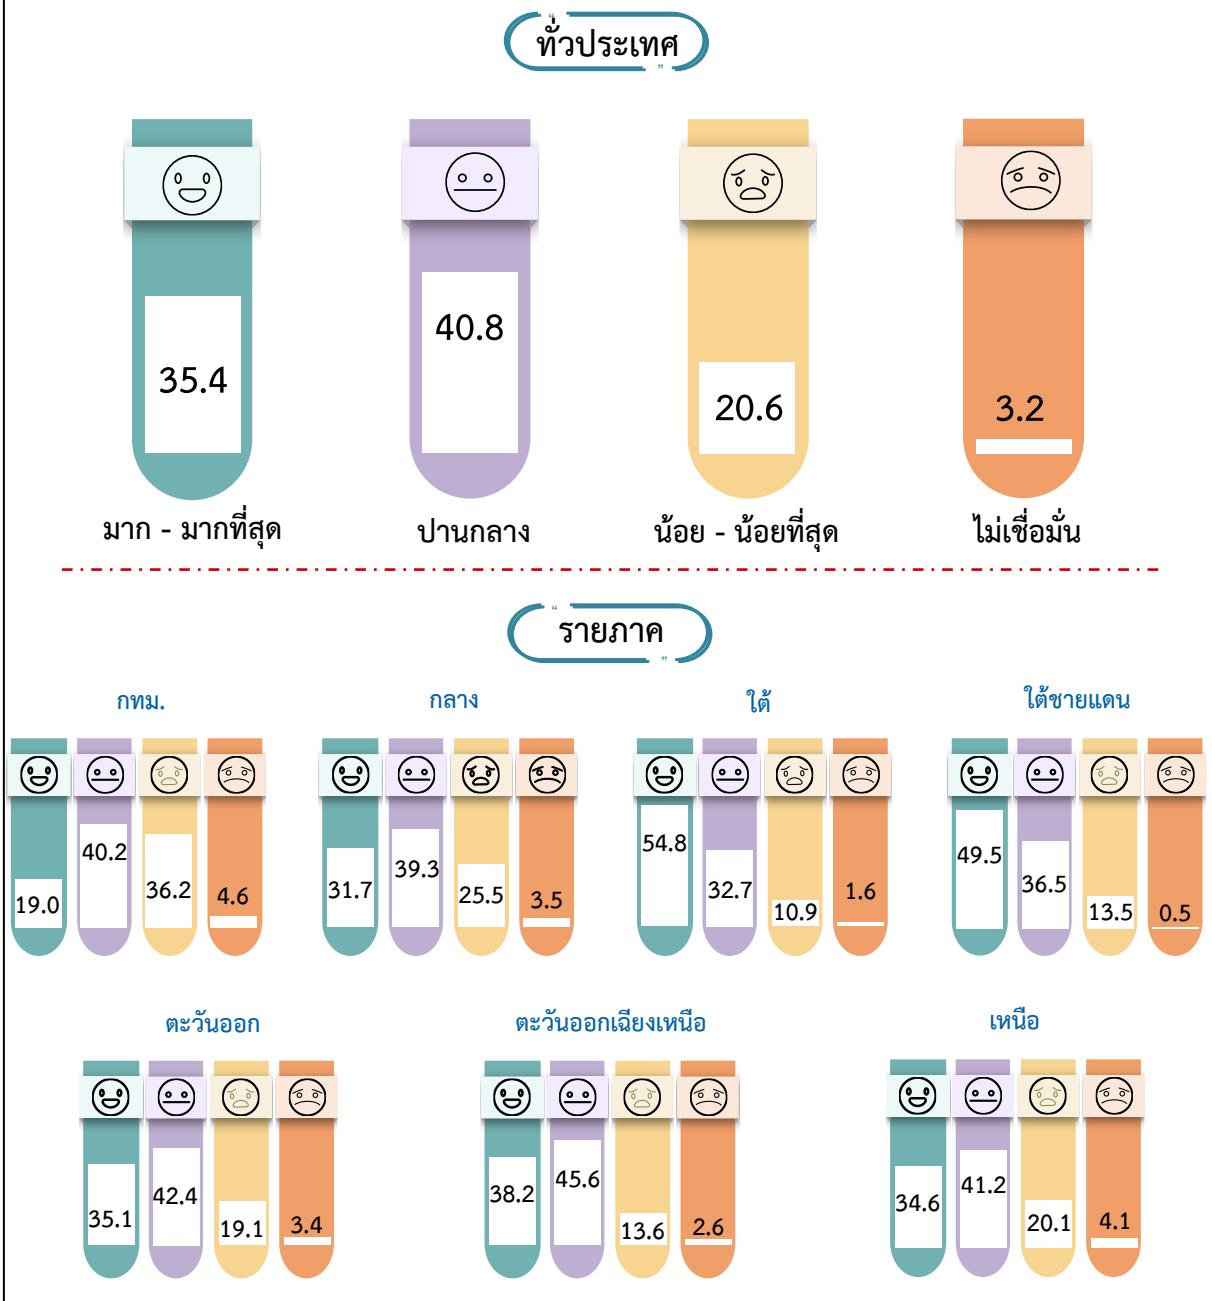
ทั่วประเทศ

35.4
มาก - มากที่สุด

40.8
ปานกลาง

20.6
น้อย - น้อยที่สุด

3.2
ไม่เชื่อมั่น

รายภาค

กทม.
19.0
40.2
36.2
4.6

กลาง
31.7
39.3
25.5
3.5

ใต้
54.8
32.7
10.9
1.6

ใต้ชายแดน
49.5
36.5
13.5
0.5

ตะวันออก
35.1
42.4
19.1
3.4

ตะวันออกเฉียงเหนือ
38.2
45.6
13.6
2.6

เหนือ
34.6
41.2
20.1
4.1